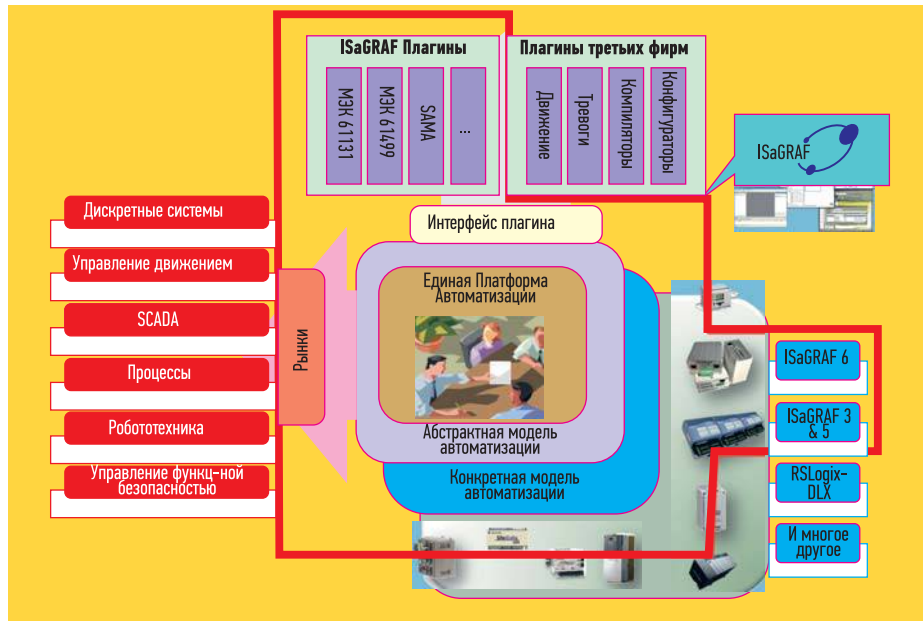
ISaGRAF Плагины

МЭК 61131

МЭК 61499

SAMA

...

Плагины третьих фирм

Движение

Тревоги

Компиляторы

Конфигураторы

ISaGRAF

Интерфейс плагина

Дискретные системы

Управление движением

SCADA

Процессы

Робототехника

Управление функц-ной безопасностью

Рынки

Единая Платформа Автоматизации

Абстрактная модель автоматизации

Конкретная модель автоматизации

ISaGRAF 6

ISaGRAF 3 & 5

RSLogix-DLX

И многое другое